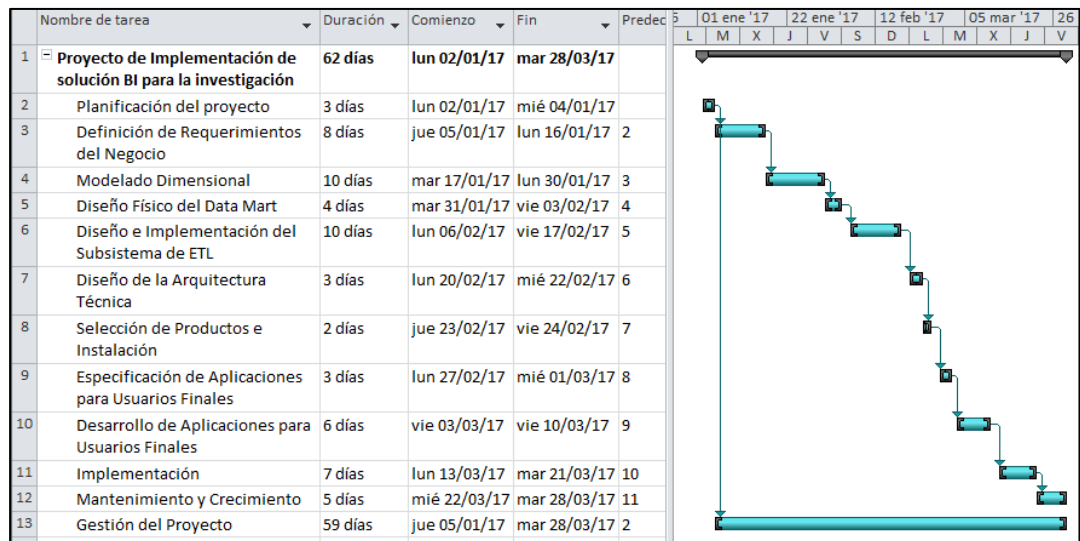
| | Nombre de tarea | Duración | Comienzo | Fin | Predec |
|---|---|---|---|---|---|
| 1 | Proyecto de Implementación de solución BI para la investigación | 62 días | lun 02/01/17 | mar 28/03/17 | |
| 2 | Planificación del proyecto | 3 días | lun 02/01/17 | mié 04/01/17 | |
| 3 | Definición de Requerimientos del Negocio | 8 días | jue 05/01/17 | lun 16/01/17 | 2 |
| 4 | Modelado Dimensional | 10 días | mar 17/01/17 | lun 30/01/17 | 3 |
| 5 | Diseño Físico del Data Mart | 4 días | mar 31/01/17 | vie 03/02/17 | 4 |
| 6 | Diseño e Implementación del Subsistema de ETL | 10 días | lun 06/02/17 | vie 17/02/17 | 5 |
| 7 | Diseño de la Arquitectura Técnica | 3 días | lun 20/02/17 | mié 22/02/17 | 6 |
| 8 | Selección de Productos e Instalación | 2 días | jue 23/02/17 | vie 24/02/17 | 7 |
| 9 | Especificación de Aplicaciones para Usuarios Finales | 3 días | lun 27/02/17 | mié 01/03/17 | 8 |
| 10 | Desarrollo de Aplicaciones para Usuarios Finales | 6 días | vie 03/03/17 | vie 10/03/17 | 9 |
| 11 | Implementación | 7 días | lun 13/03/17 | mar 21/03/17 | 10 |
| 12 | Mantenimiento y Crecimiento | 5 días | mié 22/03/17 | mar 28/03/17 | 11 |
| 13 | Gestión del Proyecto | 59 días | jue 05/01/17 | mar 28/03/17 | 2 |

5 | 01 ene '17 | 22 ene '17 | 12 feb '17 | 05 mar '17 | 26
L | M | X | J | V | S | D | L | M | X | J | V